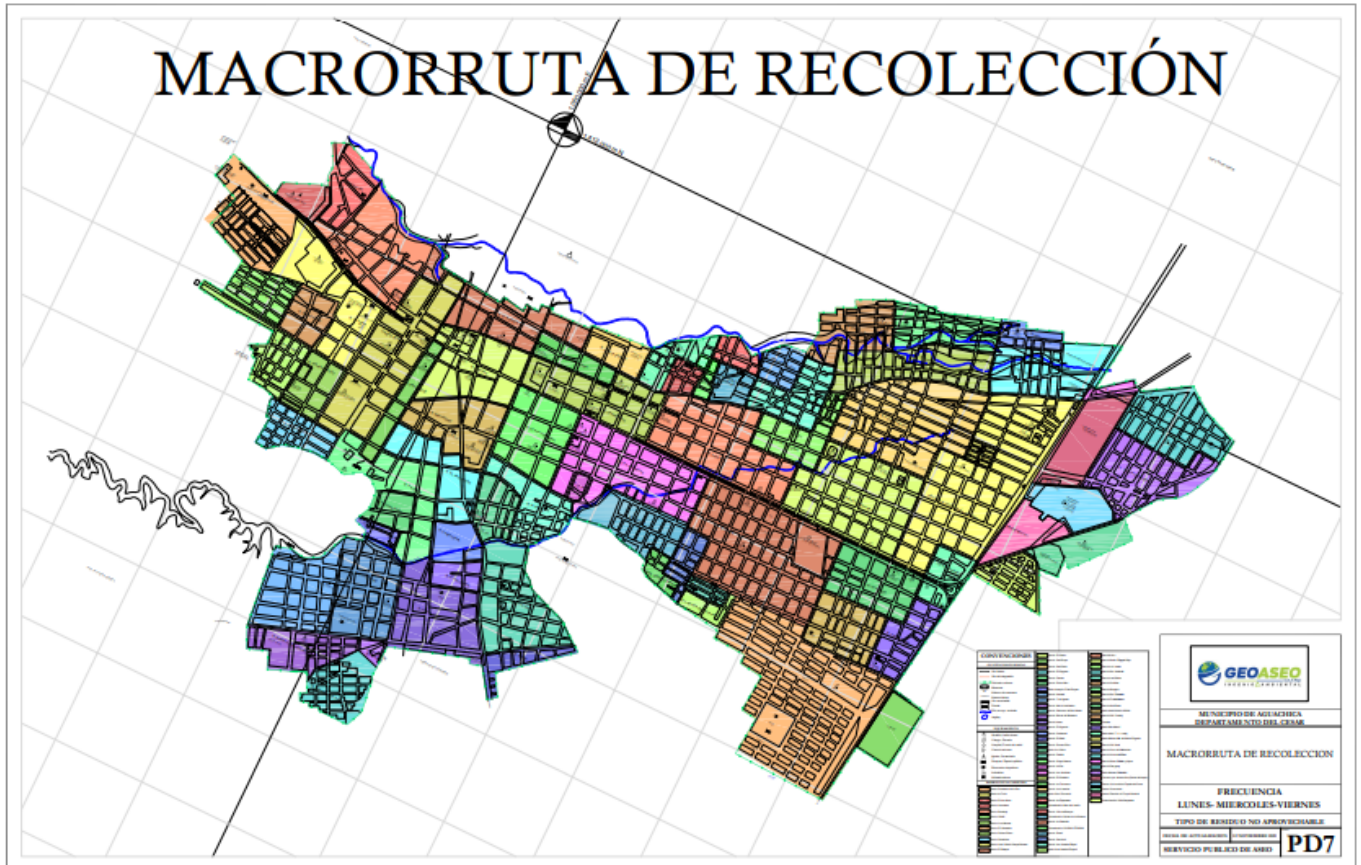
MACRORRUTA DE RECOLECCIÓN

CONVENCIONES

GEOASEO
INGENIO AMBIENTAL

MUNICIPIO DE AGUACHICA
DEPARTAMENTO DEL CESAR

MACRORRUTA DE RECOLECCION

FRECUENCIA
LUNES- MIERCOLES-VIERNES

TIPO DE RESIDUO NO APROVECHABLE

SERVICIO PUBLICO DE ASEO

PD7